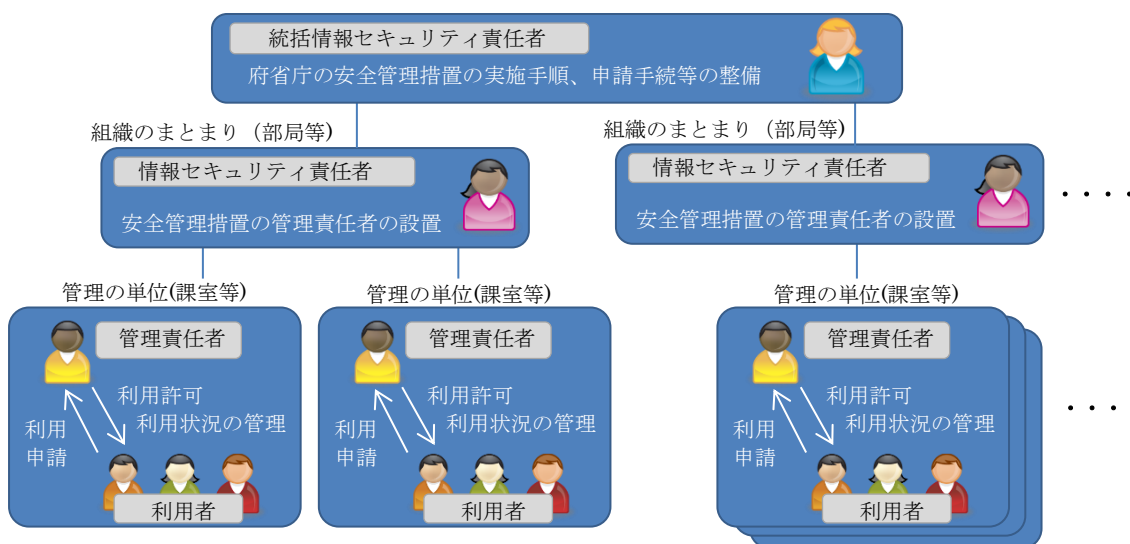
統括情報セキュリティ責任者
府省庁の安全管理措置の実施手順、申請手続等の整備

組織のまとまり（部局等）
情報セキュリティ責任者
安全管理措置の管理責任者の設置

組織のまとまり（部局等）
情報セキュリティ責任者
安全管理措置の管理責任者の設置

・・・・

管理の単位(課室等)
管理責任者
利用許可
利用状況の管理
利用申請
利用者

管理の単位(課室等)
管理責任者
利用許可
利用状況の管理
利用申請
利用者

管理の単位(課室等)
管理責任者
利用許可
利用状況の管理
利用申請
利用者

・・・